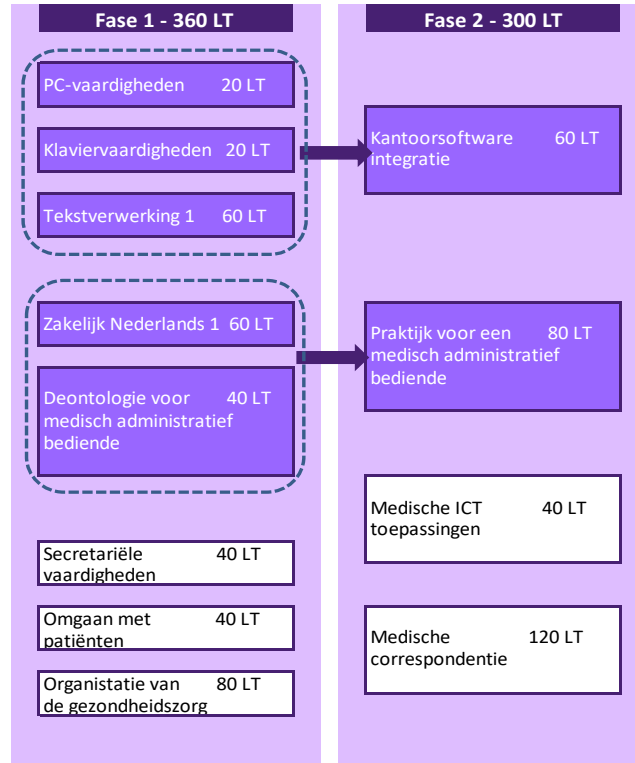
Fase 1 - 360 LT

PC-vaardigheden 20 LT

Klaviervaardigheden 20 LT

Tekstverwerking 1 60 LT

Zakelijk Nederlands 1 60 LT

Deontologie voor medisch administratief bediende 40 LT

Secretariële vaardigheden 40 LT

Omgaan met patiënten 40 LT

Organistatie van de gezondheidszorg 80 LT

Fase 2 - 300 LT

Kantoorsoftware integratie 60 LT

Praktijk voor een medisch administratief bediende 80 LT

Medische ICT toepassingen 40 LT

Medische correspondentie 120 LT